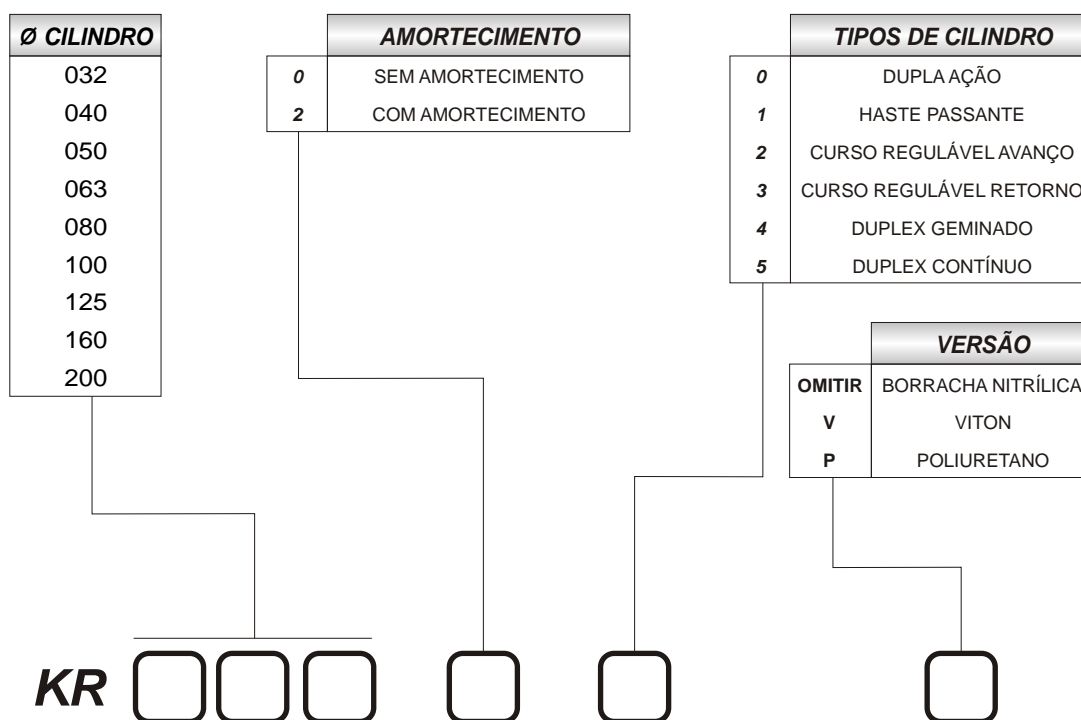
| Ø CILINDRO |
|---|
| 032 |
| 040 |
| 050 |
| 063 |
| 080 |
| 100 |
| 125 |
| 160 |
| 200 |

| | AMORTECIMENTO |
|---|---|
| 0 | SEM AMORTECIMENTO |
| 2 | COM AMORTECIMENTO |

| | TIPOS DE CILINDRO |
|---|---|
| 0 | DUPLA AÇÃO |
| 1 | HASTE PASSANTE |
| 2 | CURSO REGULÁVEL AVANÇO |
| 3 | CURSO REGULÁVEL RETORNO |
| 4 | DUPLEX GEMINADO |
| 5 | DUPLEX CONTÍNUO |

| | VERSÃO |
|---|---|
| OMITIR | BORRACHA NITRÍLICA |
| V | VITON |
| P | POLIURETANO |

KR